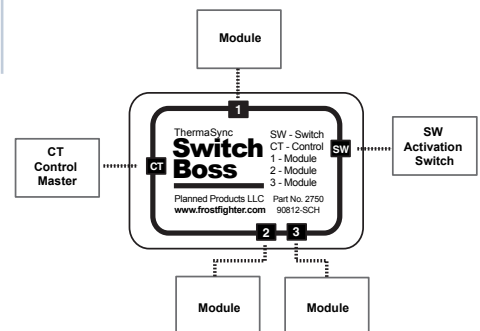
Module

1

CT Control Master

CT

ThermaSync
Switch Boss

SW - Switch
CT - Control
1 - Module
2 - Module
3 - Module

Planned Products LLC
www.frostfighter.com

Part No. 2750
90812-SCH

SW

SW Activation Switch

2

3

Module

Module